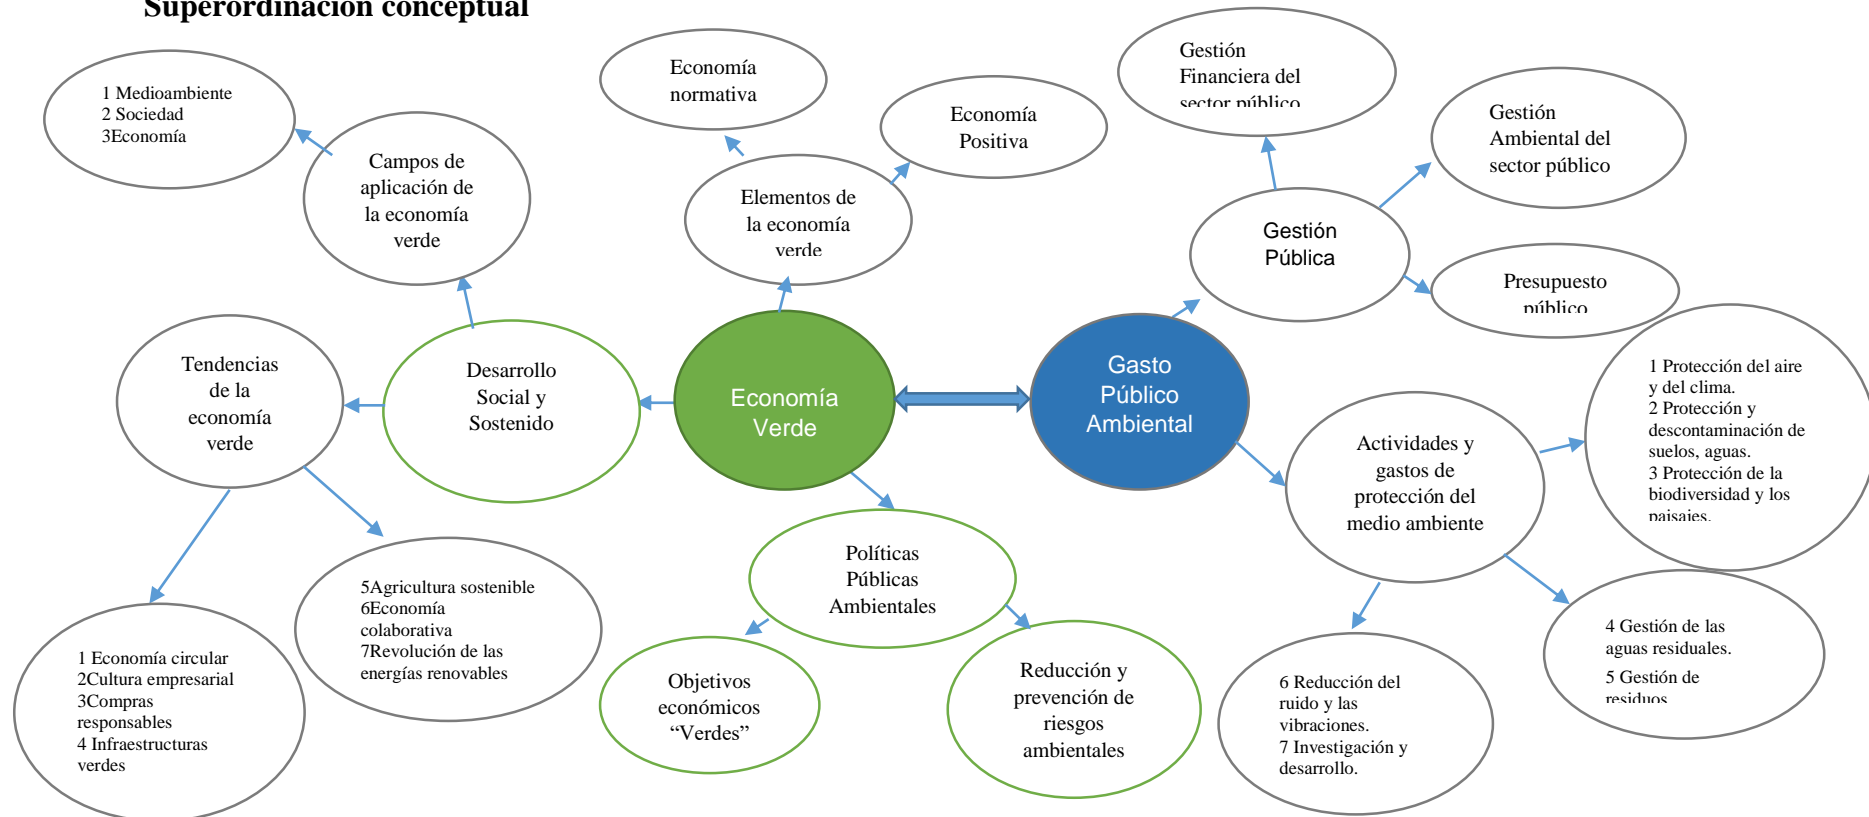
Superordinación conceptual

1 Medioambiente
2 Sociedad
3Economía

Campos de aplicación de la economía verde

Economía normativa

Elementos de la economía verde

Economía Positiva

Gestión Financiera del sector público

Gestión Ambiental del sector público

Gestión Pública

Presupuesto público

Tendencias de la economía verde

Desarrollo Social y Sostenido

Economía Verde

Gasto Público Ambiental

1 Protección del aire y del clima.
2 Protección y descontaminación de suelos, aguas.
3 Protección de la biodiversidad y los paisajes.

Actividades y gastos de protección del medio ambiente

Políticas Públicas Ambientales

5Agricultura sostenible
6Economía colaborativa
7Revolución de las energías renovables

1 Economía circular
2Cultura empresarial
3Compras responsables
4 Infraestructuras verdes

Objetivos económicos “Verdes”

Reducción y prevención de riesgos ambientales

6 Reducción del ruido y las vibraciones.
7 Investigación y desarrollo.

4 Gestión de las aguas residuales.
5 Gestión de residuos.